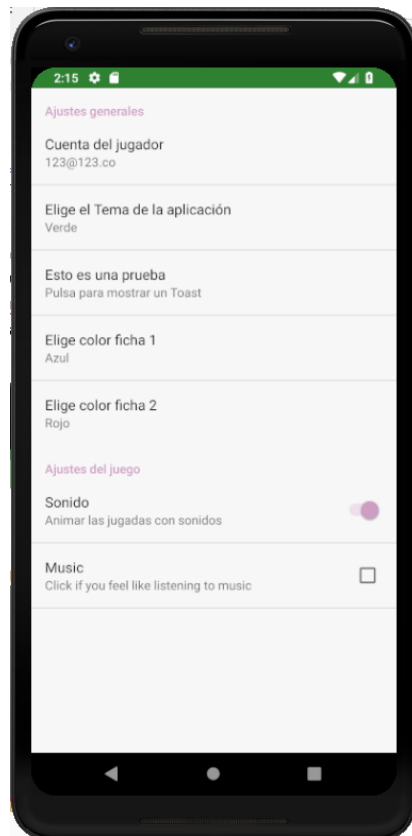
2:15

Ajustes generales

Cuenta del jugador
123@123.co

Elige el Tema de la aplicación
Verde

Esto es una prueba
Pulsa para mostrar un Toast

Elige color ficha 1
Azul

Elige color ficha 2
Rojo

Ajustes del juego

Sonido
Animar las jugadas con sonidos

Music
Click if you feel like listening to music